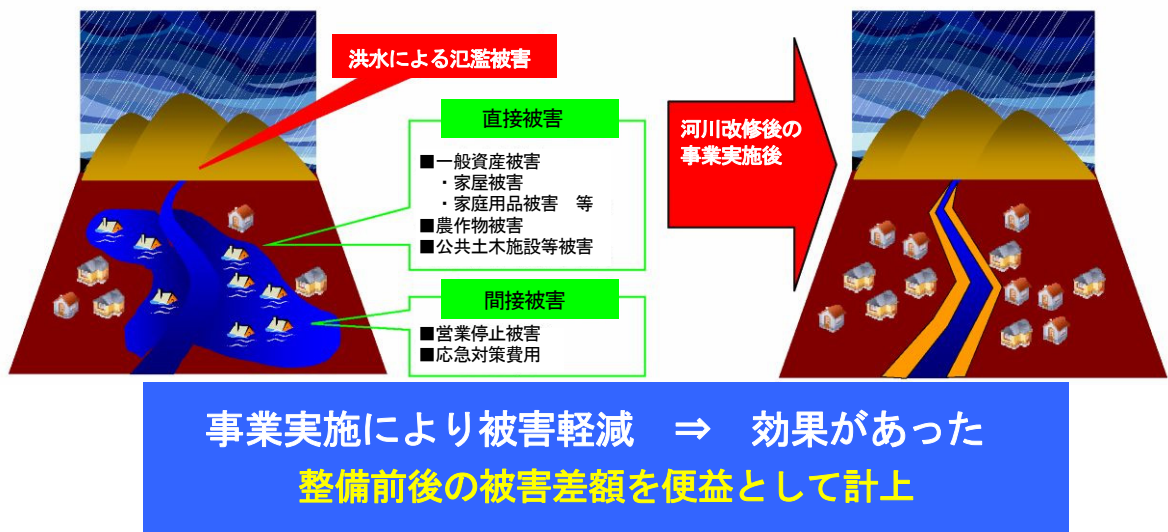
洪水による氾濫被害

直接被害

■一般資産被害
・家屋被害
・家庭用品被害　等
■農作物被害
■公共土木施設等被害

間接被害

■営業停止被害
■応急対策費用

河川改修後の事業実施後

事業実施により被害軽減　⇒　効果があった
整備前後の被害差額を便益として計上